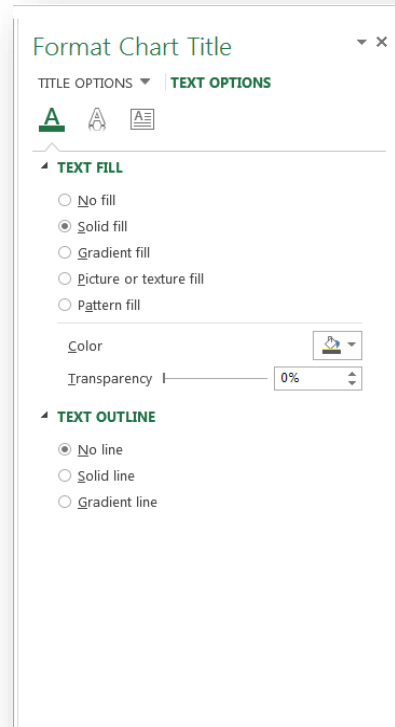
Format Chart Title

TITLE OPTIONS ▼ TEXT OPTIONS

A A

▲ TEXT FILL

No fill
Solid fill
Gradient fill
Picture or texture fill
Pattern fill

Color

Transparency 0%

▲ TEXT OUTLINE

No line
Solid line
Gradient line